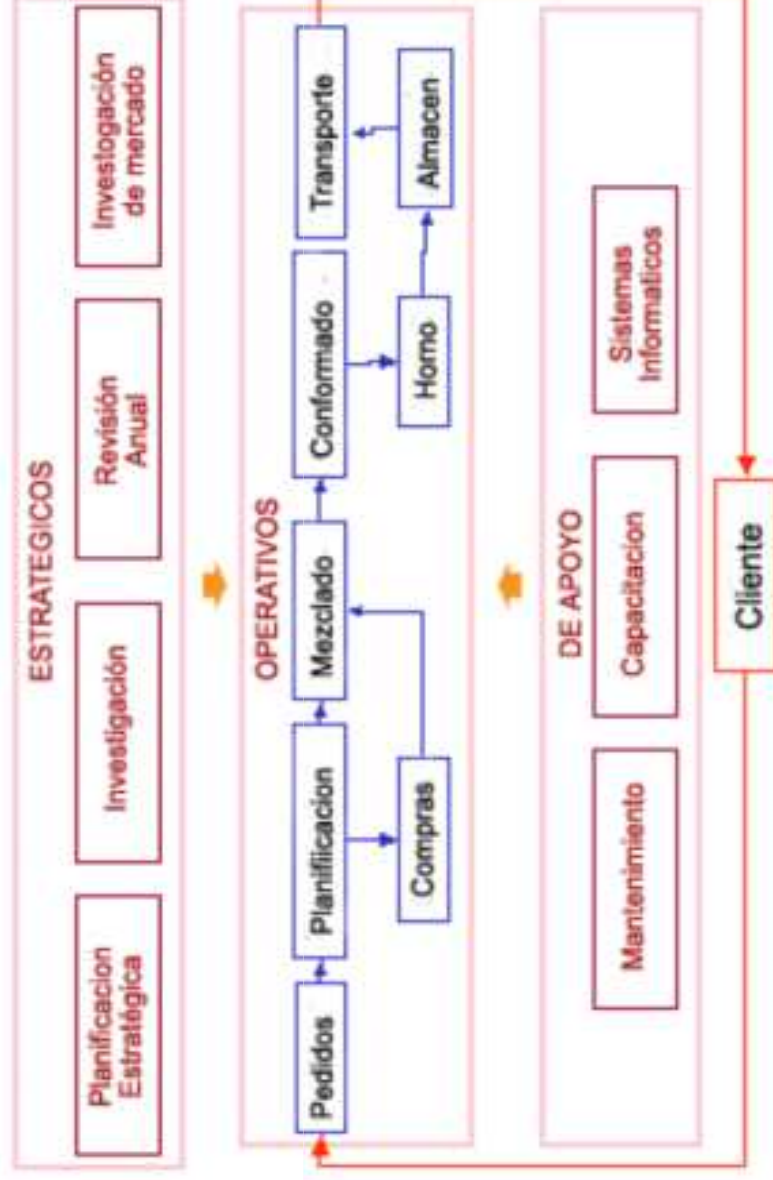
ESTRATEGICOS

Planificacion Estratégica

Investigación

Revisión Anual

Investogación de mercado

OPERATIVOS

Pedidos

Planificacion

Compras

Mezclado

Conformado

Horno

Transporte

Almacen

DE APOYO

Mantenimiento

Capacitacion

Sistemas Informaticos

Cliente